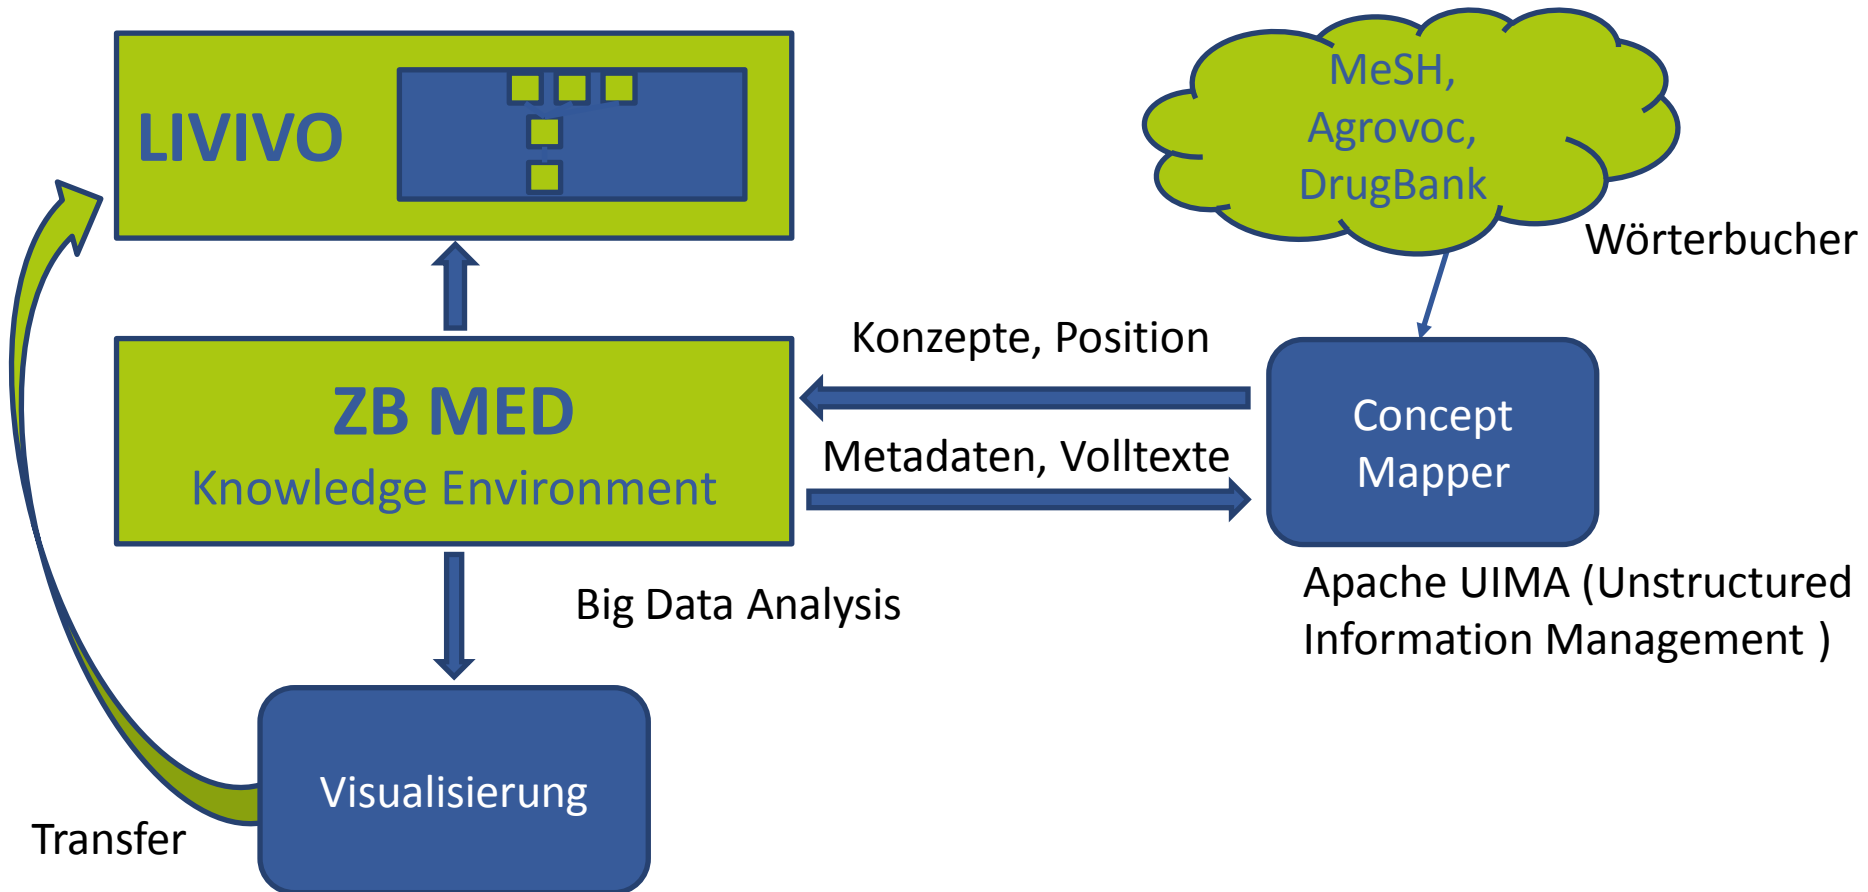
LIVIVO

MeSH, Agrovoc, DrugBank

Wörterbucher

Konzepte, Position

ZB MED
Knowledge Environment

Metadaten, Volltexte

Concept Mapper

Apache UIMA (Unstructured Information Management )

Big Data Analysis

Visualisierung

Transfer